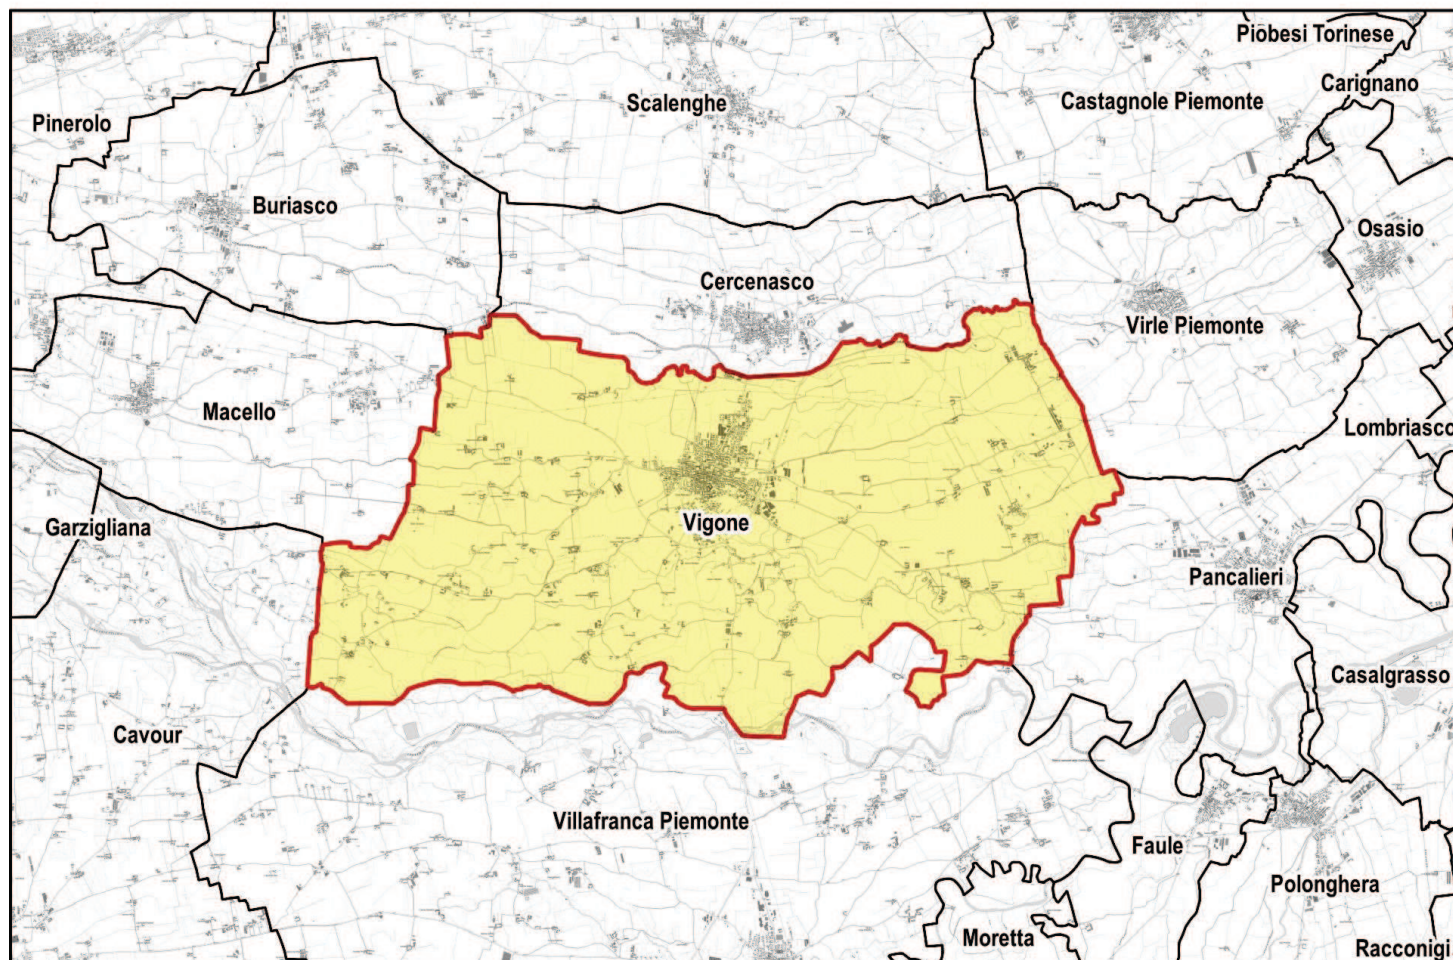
Piobesi Torinese
Pinerolo
Scalenghe
Castagnole Piemonte
Carignano
Buriasco
Osasio
Cercenasco
Virle Piemonte
Macello
Lombriasco
Garzigliana
Vigone
Pancalieri
Casalgrasso
Cavour
Villafranca Piemonte
Faule
Polonghera
Moretta
Racconigi